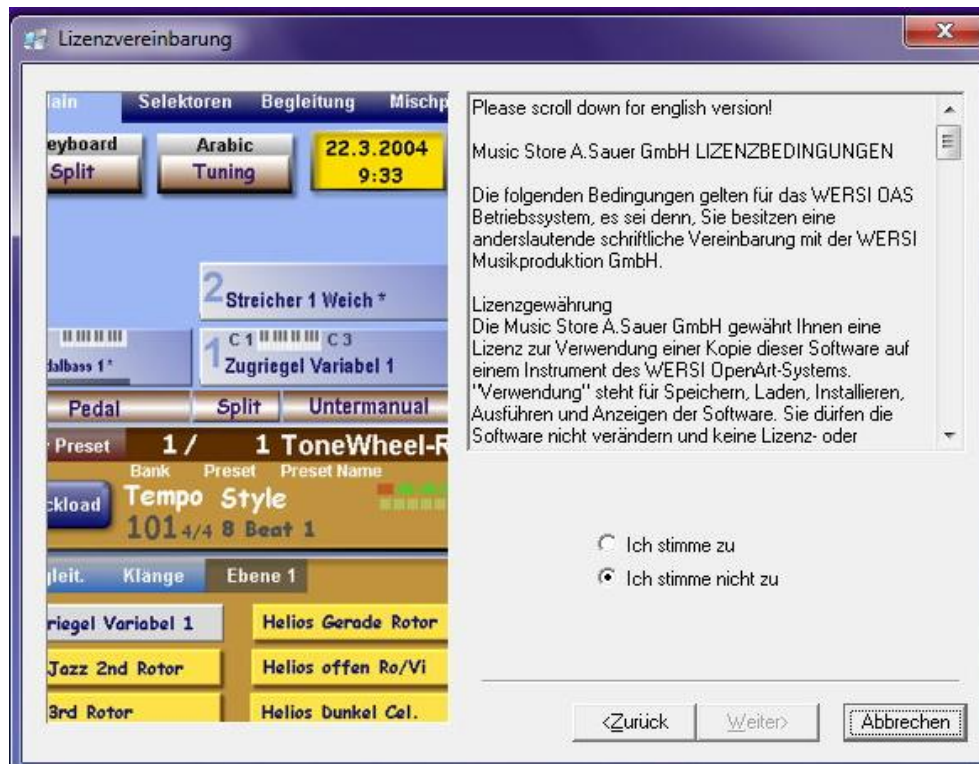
Lizenzvereinbarung

lain Selektoren Begleitung Mischp

eyboard Split

Arabic Tuning

22.3.2004 9:33

2 Streicher 1 Weich *

dalbass 1 *

1 C1 C3 Zugriegel Variabel 1

Pedal Split Untermanual

Preset 1 / 1 ToneWheel-R

Bank Preset Preset Name

ckload Tempo Style

101 4/4 8 Beat 1

gleit. Klänge Ebene 1

riegel Variabel 1

Helios Gerade Rotor

Jazz 2nd Rotor

Helios offen Ro/Vi

3rd Rotor

Helios Dunkel Cel.

Please scroll down for english version!

Music Store A.Sauer GmbH LIZENZBEDINGUNGEN

Die folgenden Bedingungen gelten für das WERSI OAS Betriebssystem, es sei denn, Sie besitzen eine anderslautende schriftliche Vereinbarung mit der WERSI Musikproduktion GmbH.

Lizenzgewährung
Die Music Store A.Sauer GmbH gewährt Ihnen eine Lizenz zur Verwendung einer Kopie dieser Software auf einem Instrument des WERSI OpenArt-Systems. "Verwendung" steht für Speichern, Laden, Installieren, Ausführen und Anzeigen der Software. Sie dürfen die Software nicht verändern und keine Lizenz- oder

Ich stimme zu

Ich stimme nicht zu

<Zurück Weiter> Abbrechen